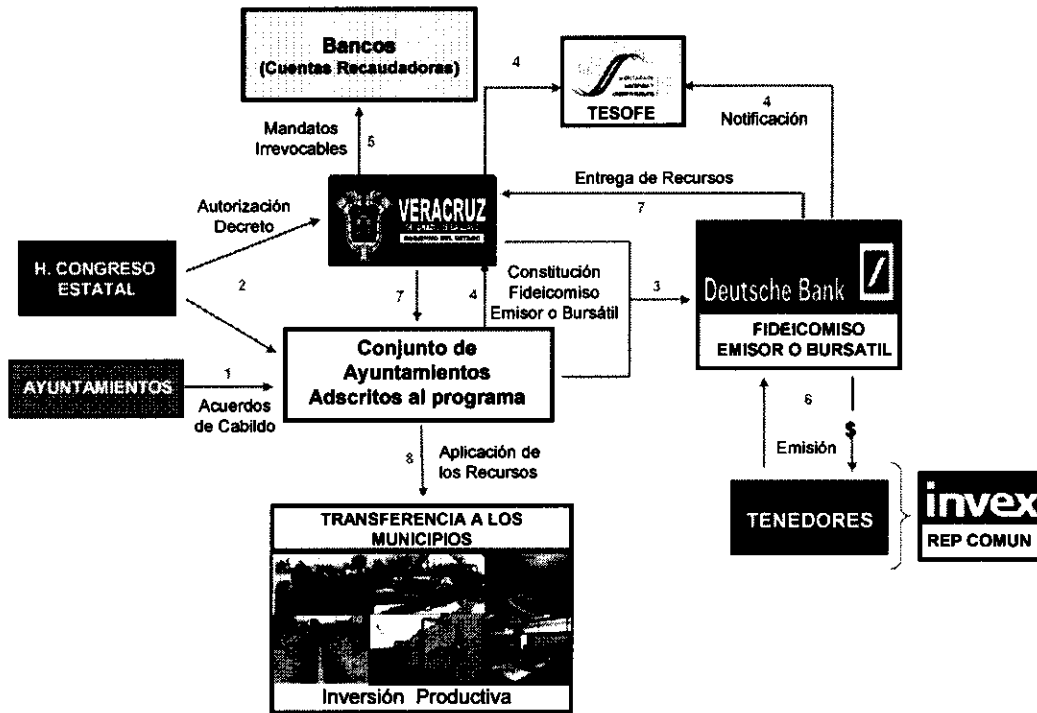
Bancos
(Cuentas Recaudadoras)

4

TESOFE

4
Notificación

Mandatos
Irrevocables

5

Entrega de Recursos

Autorización
Decreto

VERACRUZ

7

H. CONGRESO
ESTATAL

2

7

4

Constitución
Fideicomiso
Emisor o Bursátil

3

Deutsche Bank

FIDEICOMISO
EMISOR O BURSATIL

AYUNTAMIENTOS

1

Acuerdos
de Cabildo

Conjunto de
Ayuntamientos
Adscritos al programa

6

$

Emisión

8

Aplicación de
los Recursos

TENEDORES

invex
REP COMUN

TRANSFERENCIA A LOS
MUNICIPIOS

Inversión Productiva